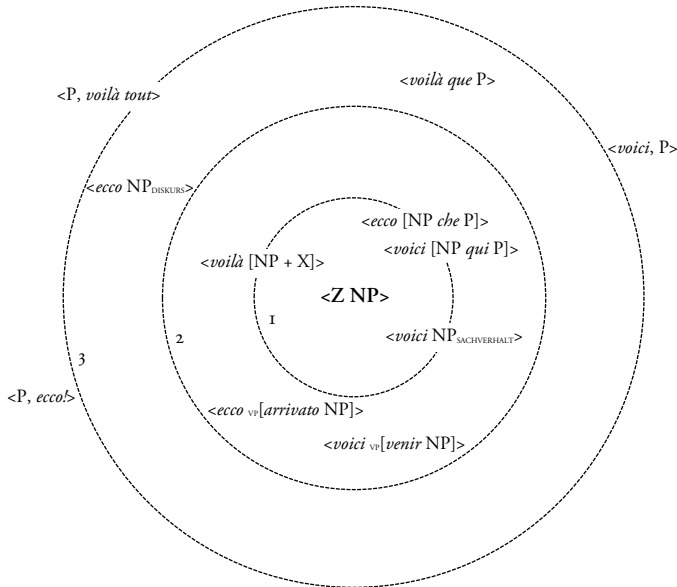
<P, voilà tout>

<voilà que P>

<voici, P>

<ecco $NP_{DISKURS}$>

<ecco [NP che P]>

<voici [NP qui P]>

<voilà [NP + X]>

<Z NP>

1

2

<voici $NP_{SACHVERHALT}$>

3

<P, ecco!>

<ecco $_{VP}$[arrivato NP]>

<voici $_{VP}$[venir NP]>